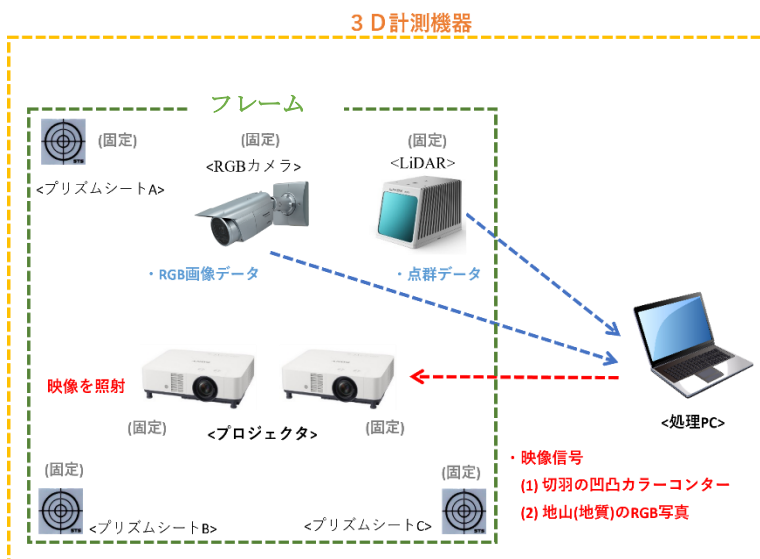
３Ｄ計測機器

フレーム

(固定)
<プリズムシートA>

(固定)
<RGBカメラ>

(固定)
<LiDAR>

・RGB画像データ

・点群データ

映像を照射

(固定)
<プロジェクタ>
(固定)

<処理PC>

(固定)
<プリズムシートB>

(固定)
<プリズムシートC>

・映像信号
(1) 切羽の凹凸カラーコンター
(2) 地山(地質)のRGB写真